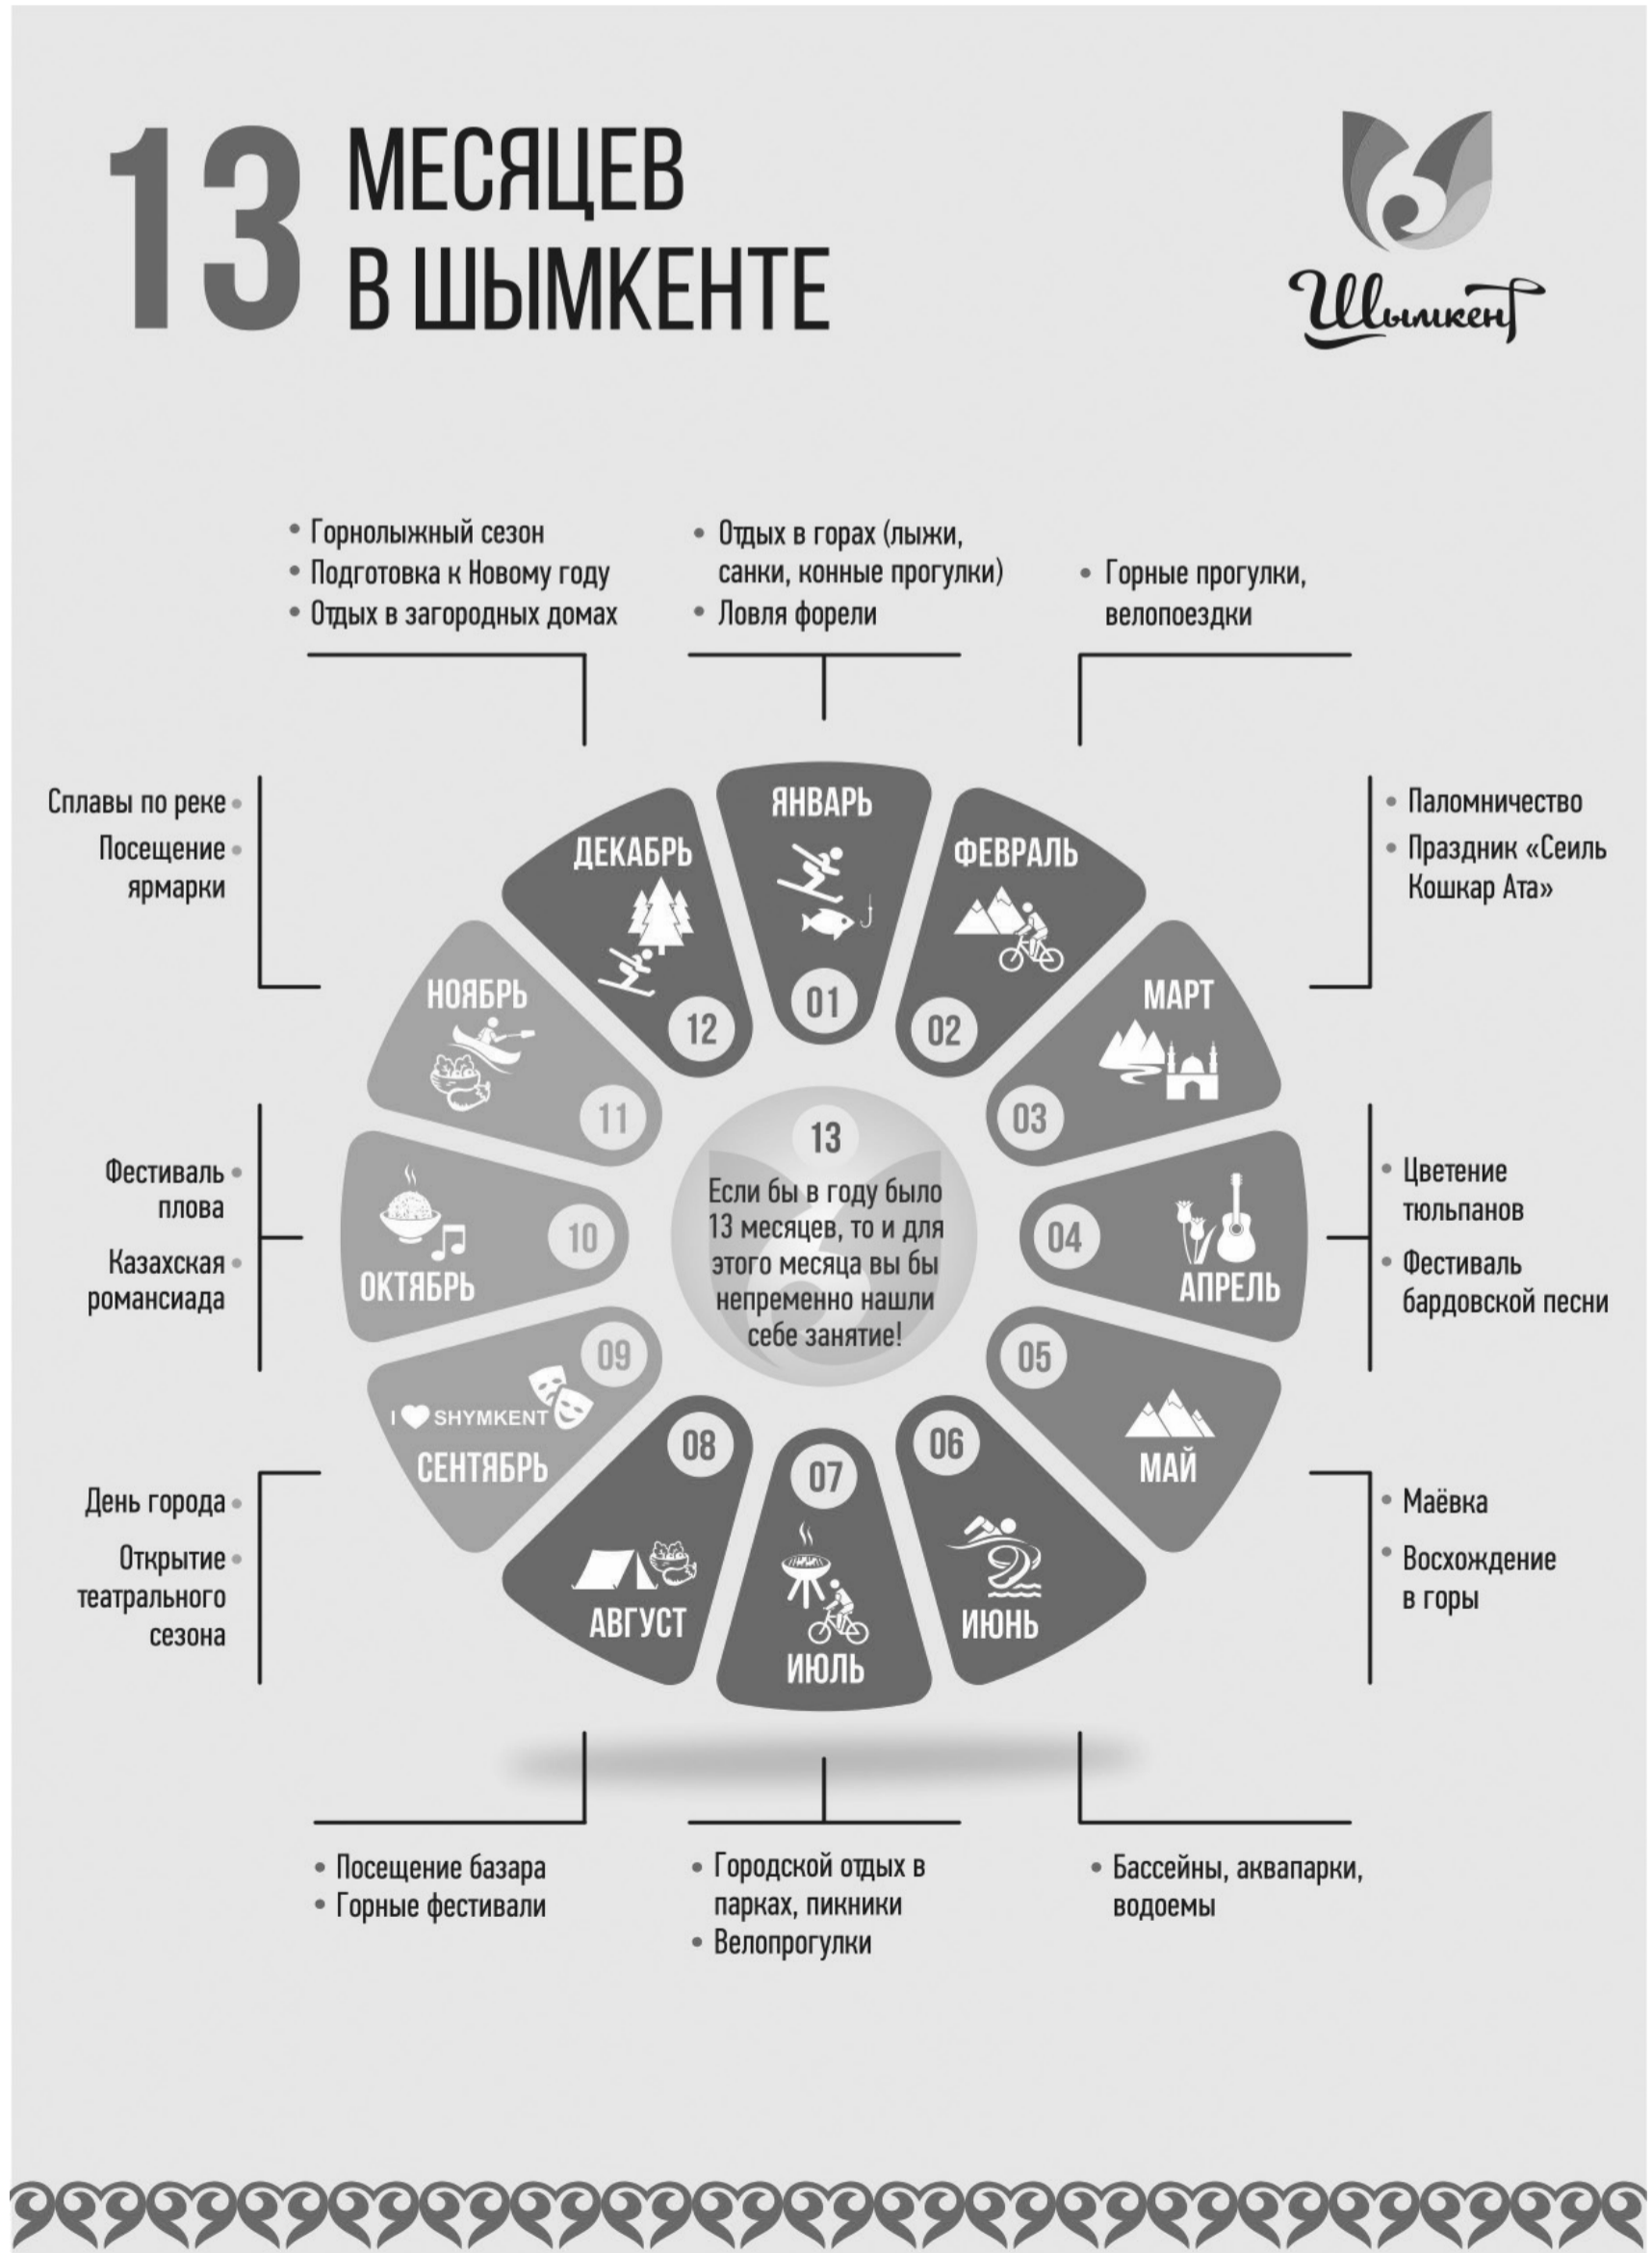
13 МЕСЯЦЕВ В ШЫМКЕНТЕ

Шымкент

• Горнолыжный сезон
• Подготовка к Новому году
• Отдых в загородных домах

• Отдых в горах (лыжи, санки, конные прогулки)
• Ловля форели

• Горные прогулки, велопоездки

Сплавы по реке •
Посещение • ярмарки

• Паломничество
• Праздник «Сеиль Кошкар Ата»

ЯНВАРЬ 01
ФЕВРАЛЬ 02
МАРТ 03
04 АПРЕЛЬ
05 МАЙ
06 ИЮНЬ
07 ИЮЛЬ
08 АВГУСТ
09 I SHYMKENT СЕНТЯБРЬ
10 ОКТЯБРЬ
НОЯБРЬ 11
ДЕКАБРЬ 12

13
Если бы в году было 13 месяцев, то и для этого месяца вы бы непременно нашли себе занятие!

Фестиваль • плова
Казахская • романсиада

• Цветение тюльпанов
• Фестиваль бардовской песни

День города •
Открытие • театрального сезона

• Маёвка
• Восхождение в горы

• Посещение базара
• Горные фестивали

• Городской отдых в парках, пикники
• Велопрогулки

• Бассейны, аквапарки, водоемы